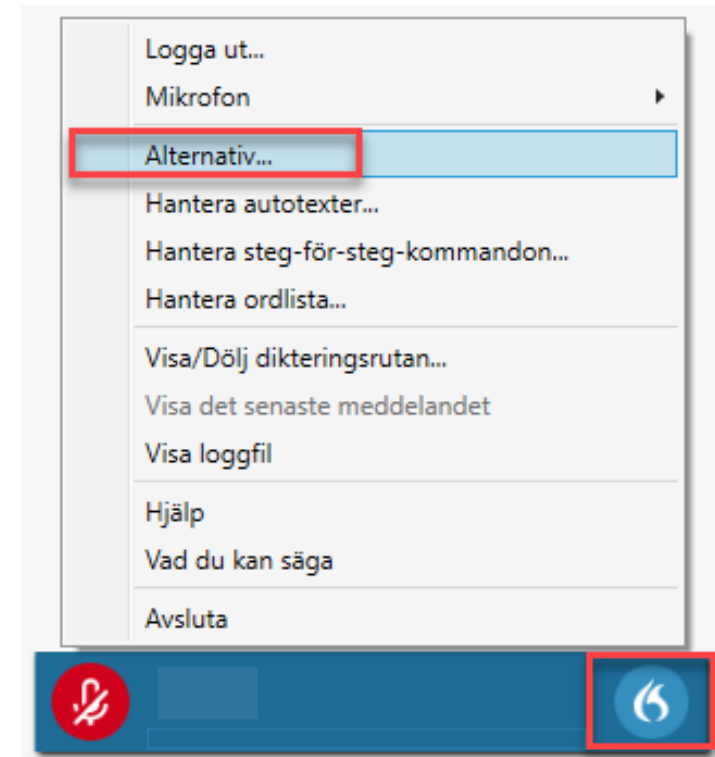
Logga ut...
Mikrofon

Alternativ...
Hantera autotexter...
Hantera steg-för-steg-kommandon...
Hantera ordlista...

Visa/Dölj dikteringsrutan...
Visa det senaste meddelandet
Visa loggfil

Hjälp
Vad du kan säga

Avsluta